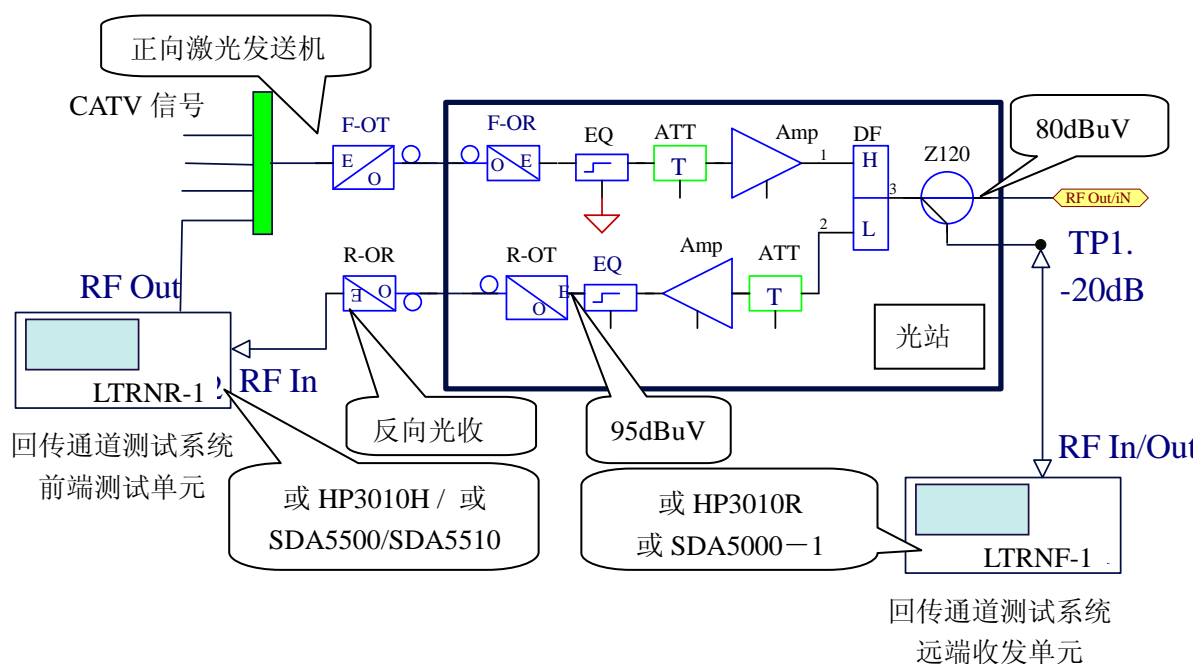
正向激光发送机

CATV 信号

F-OT
E
O

F-OR
O
E

EQ

ATT
T

Amp

1

DF
H
L

3

2

Z120

80dBuV

RF Out/iN

TP1.
-20dB

R-OR
E
O

R-OT
O
E

EQ

Amp

ATT
T

光站

RF Out

LTRNR-1

RF In

反向光收

95dBuV

回传通道测试系统
前端测试单元

或 HP3010H / 或
SDA5500/SDA5510

或 HP3010R
或 SDA5000－1

RF In/Out

LTRNF-1

回传通道测试系统
远端收发单元